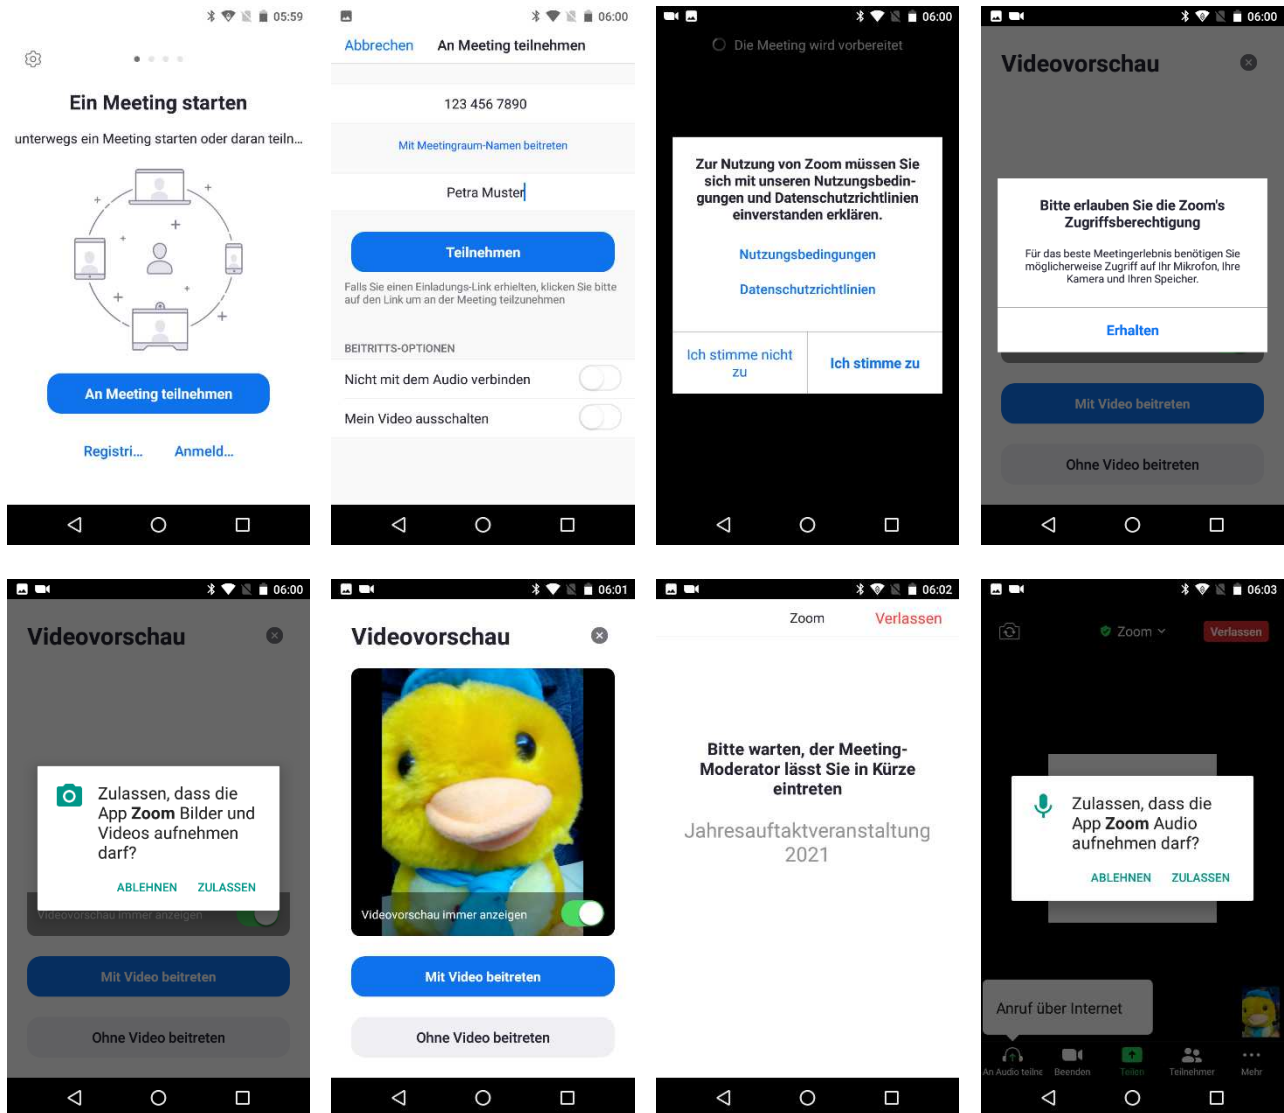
05:59

Ein Meeting starten

unterwegs ein Meeting starten oder daran teiln...

An Meeting teilnehmen

Registri... Anmeld...

06:00

Abbrechen An Meeting teilnehmen

123 456 7890

Mit Meetingraum-Namen beitreten

Petra Muster

Teilnehmen

Falls Sie einen Einladungs-Link erhielten, klicken Sie bitte auf den Link um an der Meeting teilzunehmen

BEITRITTS-OPTIONEN

Nicht mit dem Audio verbinden

Mein Video ausschalten

06:00

Die Meeting wird vorbereitet

Zur Nutzung von Zoom müssen Sie sich mit unseren Nutzungsbedingungen und Datenschutzrichtlinien einverstanden erklären.

Nutzungsbedingungen

Datenschutzrichtlinien

Ich stimme nicht zu

Ich stimme zu

06:00

Videovorschau

Bitte erlauben Sie die Zoom's Zugriffsberechtigung

Für das beste Meetingerlebnis benötigen Sie möglicherweise Zugriff auf Ihr Mikrofon, Ihre Kamera und Ihren Speicher.

Erhalten

Mit Video beitreten

Ohne Video beitreten

06:00

Videovorschau

Zulassen, dass die App **Zoom** Bilder und Videos aufnehmen darf?

ABLEHNEN ZULASSEN

Videovorschau immer anzeigen

Mit Video beitreten

Ohne Video beitreten

06:01

Videovorschau

Videovorschau immer anzeigen

Mit Video beitreten

Ohne Video beitreten

06:02

Zoom Verlassen

Bitte warten, der Meeting-Moderator lässt Sie in Kürze eintreten

Jahresauftaktveranstaltung 2021

06:03

Zoom Verlassen

Zulassen, dass die App **Zoom** Audio aufnehmen darf?

ABLEHNEN ZULASSEN

Anruf über Internet

An Audio teilne Beenden Teilen Teilnehmer Mehr